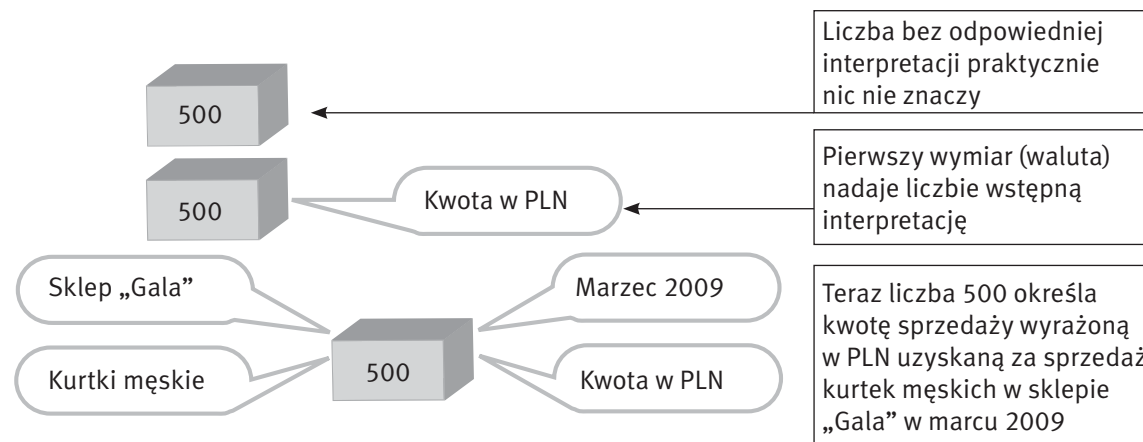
Liczba bez odpowiedniej interpretacji praktycznie nic nie znaczy

500

Pierwszy wymiar (waluta) nadaje liczbie wstępną interpretację

500

Kwota w PLN

Sklep „Gala”

Marzec 2009

Kurtki męskie

500

Kwota w PLN

Teraz liczba 500 określa kwotę sprzedaży wyrażoną w PLN uzyskaną za sprzedaż kurtek męskich w sklepie „Gala” w marcu 2009